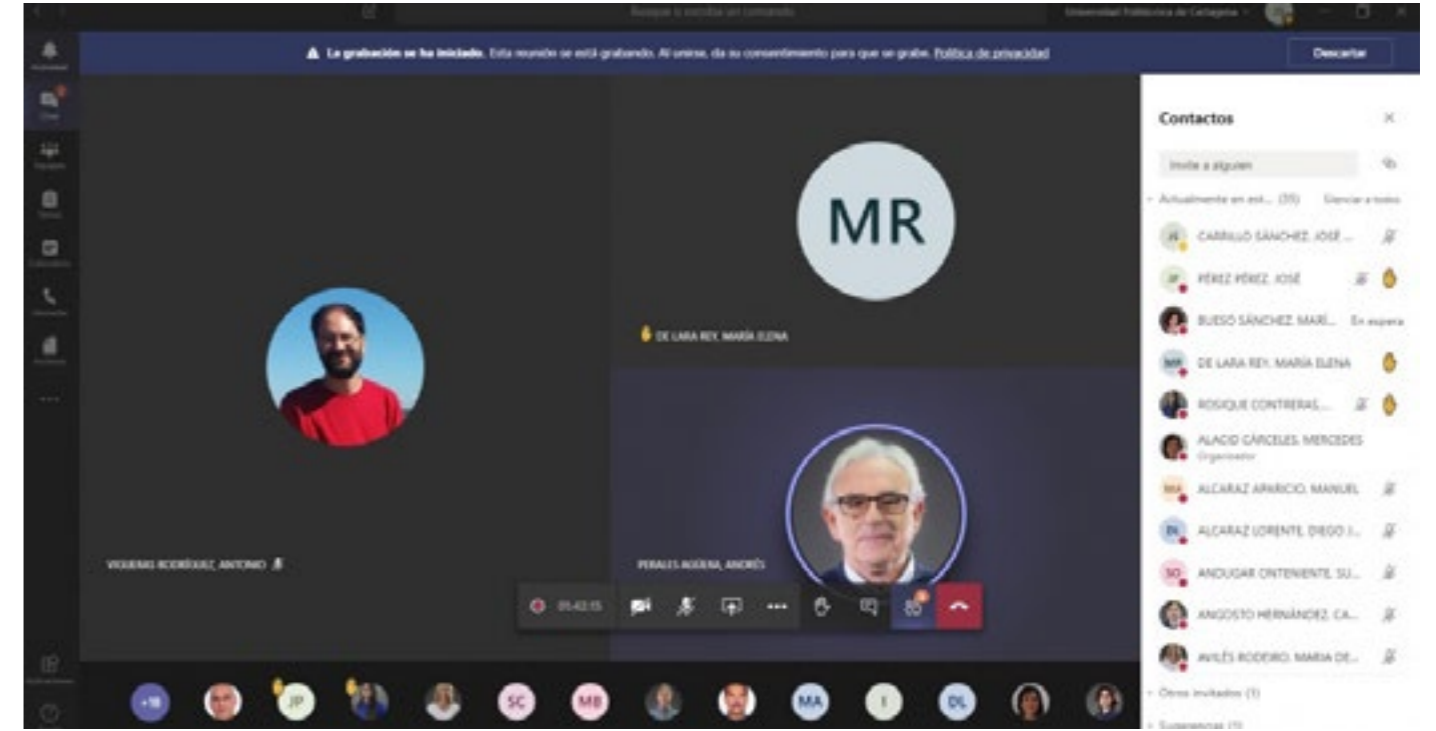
Buscar o escribir un comando

Universidad Politécnica de Cartagena

Actividad

Chat

Equipos

Tareas

Calendario

Llamadas

Archivos

...

Aplicaciones

Ayuda

La grabación se ha iniciado. Esta reunión se está grabando. Al unirse, da su consentimiento para que se grabe. Política de privacidad

Descartar

MR

DE LARA REY, MARÍA ELENA

VIGUERAS RODRÍGUEZ, ANTONIO

PERALES AGÜERA, ANDRÉS

05:42:15

+18

JP

SC

MB

MA

I

DL

Contactos

Invite a alguien

Actualmente en est... (35) Silenciar a todos

JS CARRILLO SÁNCHEZ, JOSÉ ...

JP PÉREZ PÉREZ, JOSÉ

BUESO SÁNCHEZ, MARÍ... En espera

MR DE LARA REY, MARÍA ELENA

ROSIQUE CONTRERAS, ...

ALACID CÁRCELES, MERCEDES
Organizador

MA ALCARAZ APARICIO, MANUEL

DL ALCARAZ LORENTE, DIEGO J...

SO ANDUGAR ONTENIENTE, SU...

ANGOSTO HERNÁNDEZ, CA...

AVILÉS RODEIRO, MARIA DE...

Otros invitados (1)

Sugerencias (1)